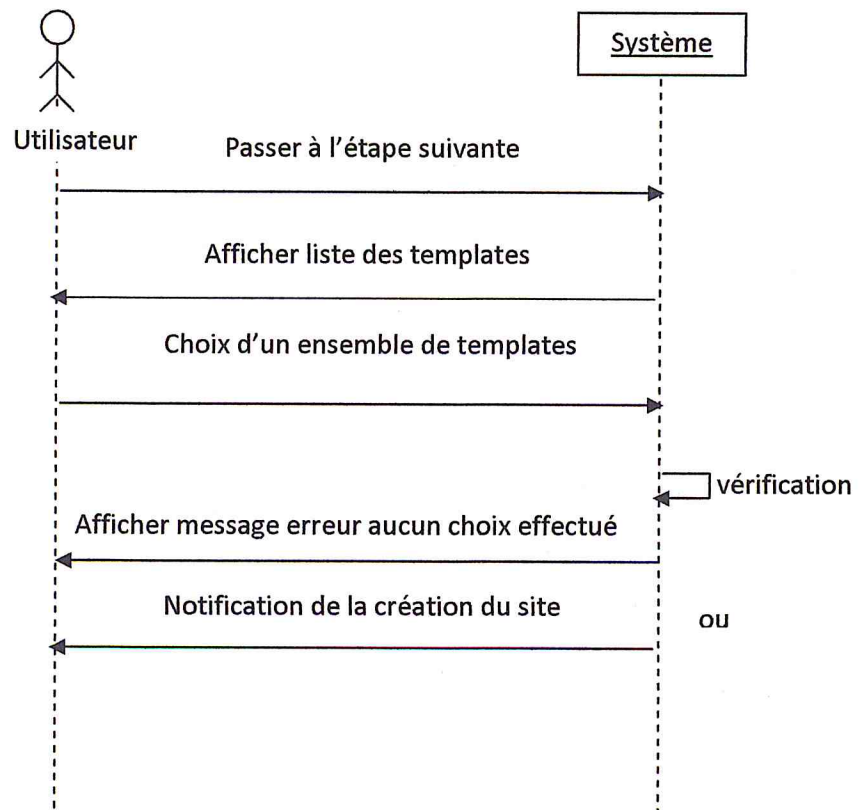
Système

Utilisateur

Passer à l'étape suivante

Afficher liste des templates

Choix d'un ensemble de templates

vérification

Afficher message erreur aucun choix effectué

Notification de la création du site

ou